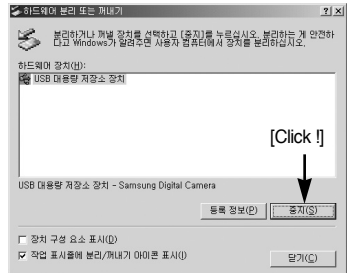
하드웨어 분리 또는 꺼내기 ? X

분리하거나 꺼낼 장치를 선택하고 [중지]를 누르십시오. 분리하는 게 안전하다고 Windows가 알려주면 사용자 컴퓨터에서 장치를 분리하십시오.

하드웨어 장치(H):

USB 대용량 저장소 장치

[Click !]

USB 대용량 저장소 장치 - Samsung Digital Camera

등록 정보(P) 중지(S)

장치 구성 요소 표시(D)

작업 표시줄에 분리/꺼내기 아이콘 표시(I)

닫기(C)